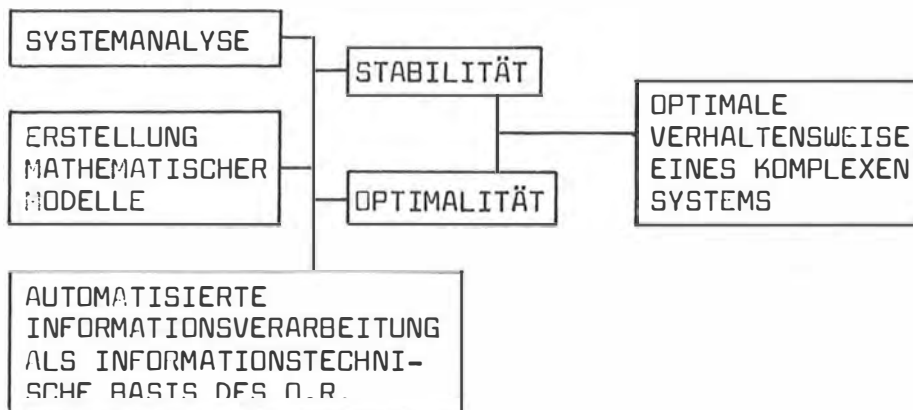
SYSTEMANALYSE

ERSTELLUNG MATHEMATISCHER MODELLE

AUTOMATISIERTE INFORMATIONSVERARBEITUNG ALS INFORMATIONSTECHNISCHE BASIS DES O.R.

STABILITÄT

OPTIMALITÄT

OPTIMALE VERHALTENSWEISE EINES KOMPLEXEN SYSTEMS